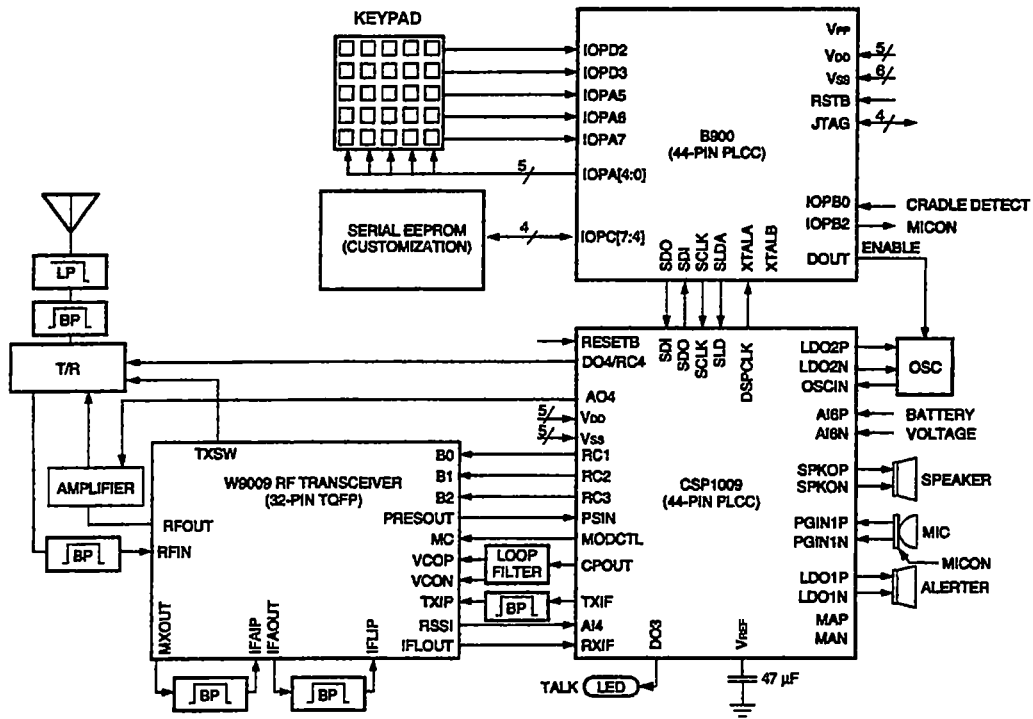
KEYPAD

IOPD2
IOPD3
IOPA5
IOPA6
IOPA7
IOPA[4:0]
5
B900
(44-PIN PLCC)
$V_{PP}$
$V_{DD}$ 5
$V_{SS}$ 6
RSTB
JTAG 4
IOPB0 CRADLE DETECT
IOPB2 MICON
SERIAL EEPROM (CUSTOMIZATION)
4
IOPC[7:4]
SDO SDI SCLK SLDA XTALA XTALB
DOUT ENABLE

LP
BP
T/R
AMPLIFIER
BP

RESETB
DO4/RC4
AO4
5 $V_{DD}$
5 $V_{SS}$
SDI SDO SCLK SLD DSPCLK
LDO2P
LDO2N
OSCIN
OSC
AI6P BATTERY
AI6N VOLTAGE

TXSW
W9009 RF TRANSCEIVER
(32-PIN TQFP)
RFOUT
RFIN
B0
B1
B2
PRESOUT
MC
VCOP
VCON
TXIP
RSSI
IFLOUT
MXOUT IFAIP IFAOUT IFLIP
BP BP
LOOP FILTER
BP

RC1
RC2
RC3
PSIN
MODCTL
CPOUT
TXIF
AI4
RXIF
CSP1009
(44-PIN PLCC)
DO3
$V_{REF}$
SPKOP
SPKON
SPEAKER
PGIN1P
PGIN1N
MIC
MICON
LDO1P
LDO1N
ALERTER
MAP
MAN
TALK LED
47 µF